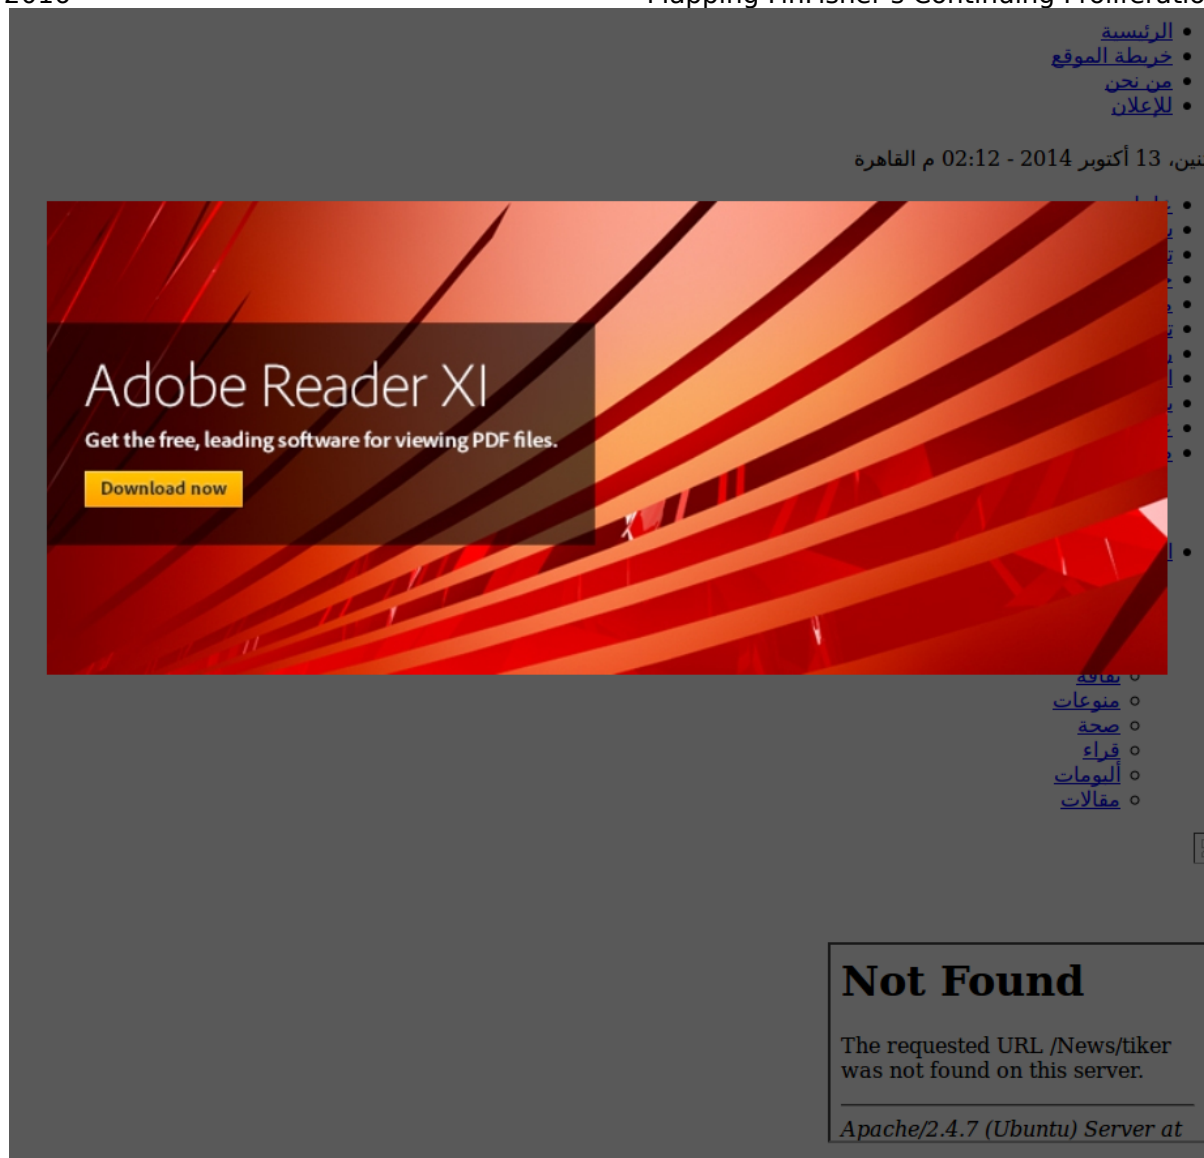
2016 Mapping FinFisher's Continuing Proliferatio

- الرئيسية
- خريطة الموقع
- من نحن
- للإعلان

نين، 13 أكتوبر 2014 - 02:12 م القاهرة

Adobe Reader XI

Get the free, leading software for viewing PDF files.

Download now

- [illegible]
- منوعات
- صحة
- قراء
- ألبومات
- مقالات

Not Found

The requested URL /News/tiker was not found on this server.

Apache/2.4.7 (Ubuntu) Server at